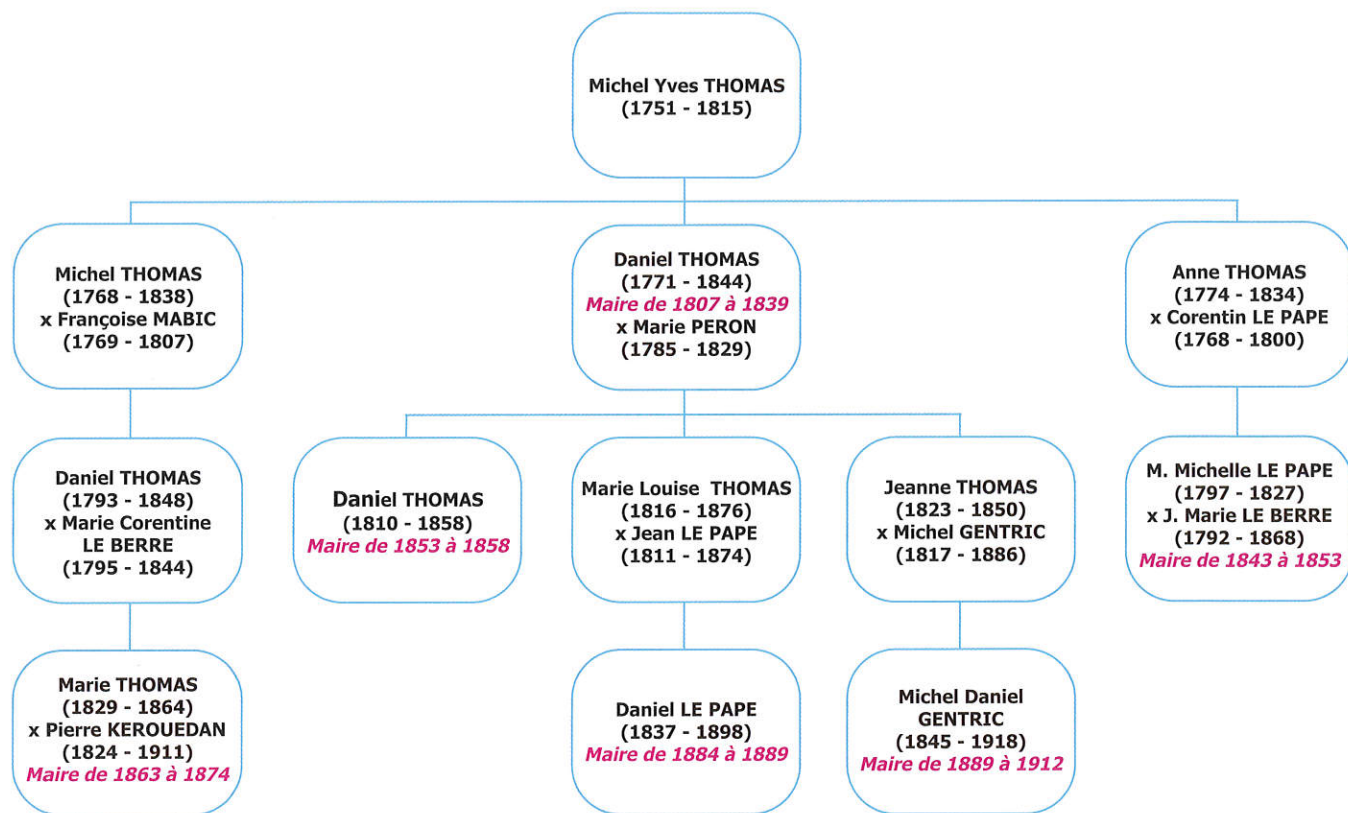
Michel Yves THOMAS
(1751 - 1815)

Michel THOMAS
(1768 - 1838)
x Françoise MABIC
(1769 - 1807)

Daniel THOMAS
(1771 - 1844)
Maire de 1807 à 1839
x Marie PERON
(1785 - 1829)

Anne THOMAS
(1774 - 1834)
x Corentin LE PAPE
(1768 - 1800)

Daniel THOMAS
(1793 - 1848)
x Marie Corentine LE BERRE
(1795 - 1844)

Daniel THOMAS
(1810 - 1858)
Maire de 1853 à 1858

Marie Louise THOMAS
(1816 - 1876)
x Jean LE PAPE
(1811 - 1874)

Jeanne THOMAS
(1823 - 1850)
x Michel GENTRIC
(1817 - 1886)

M. Michelle LE PAPE
(1797 - 1827)
x J. Marie LE BERRE
(1792 - 1868)
Maire de 1843 à 1853

Marie THOMAS
(1829 - 1864)
x Pierre KEROUEDAN
(1824 - 1911)
Maire de 1863 à 1874

Daniel LE PAPE
(1837 - 1898)
Maire de 1884 à 1889

Michel Daniel GENTRIC
(1845 - 1918)
Maire de 1889 à 1912